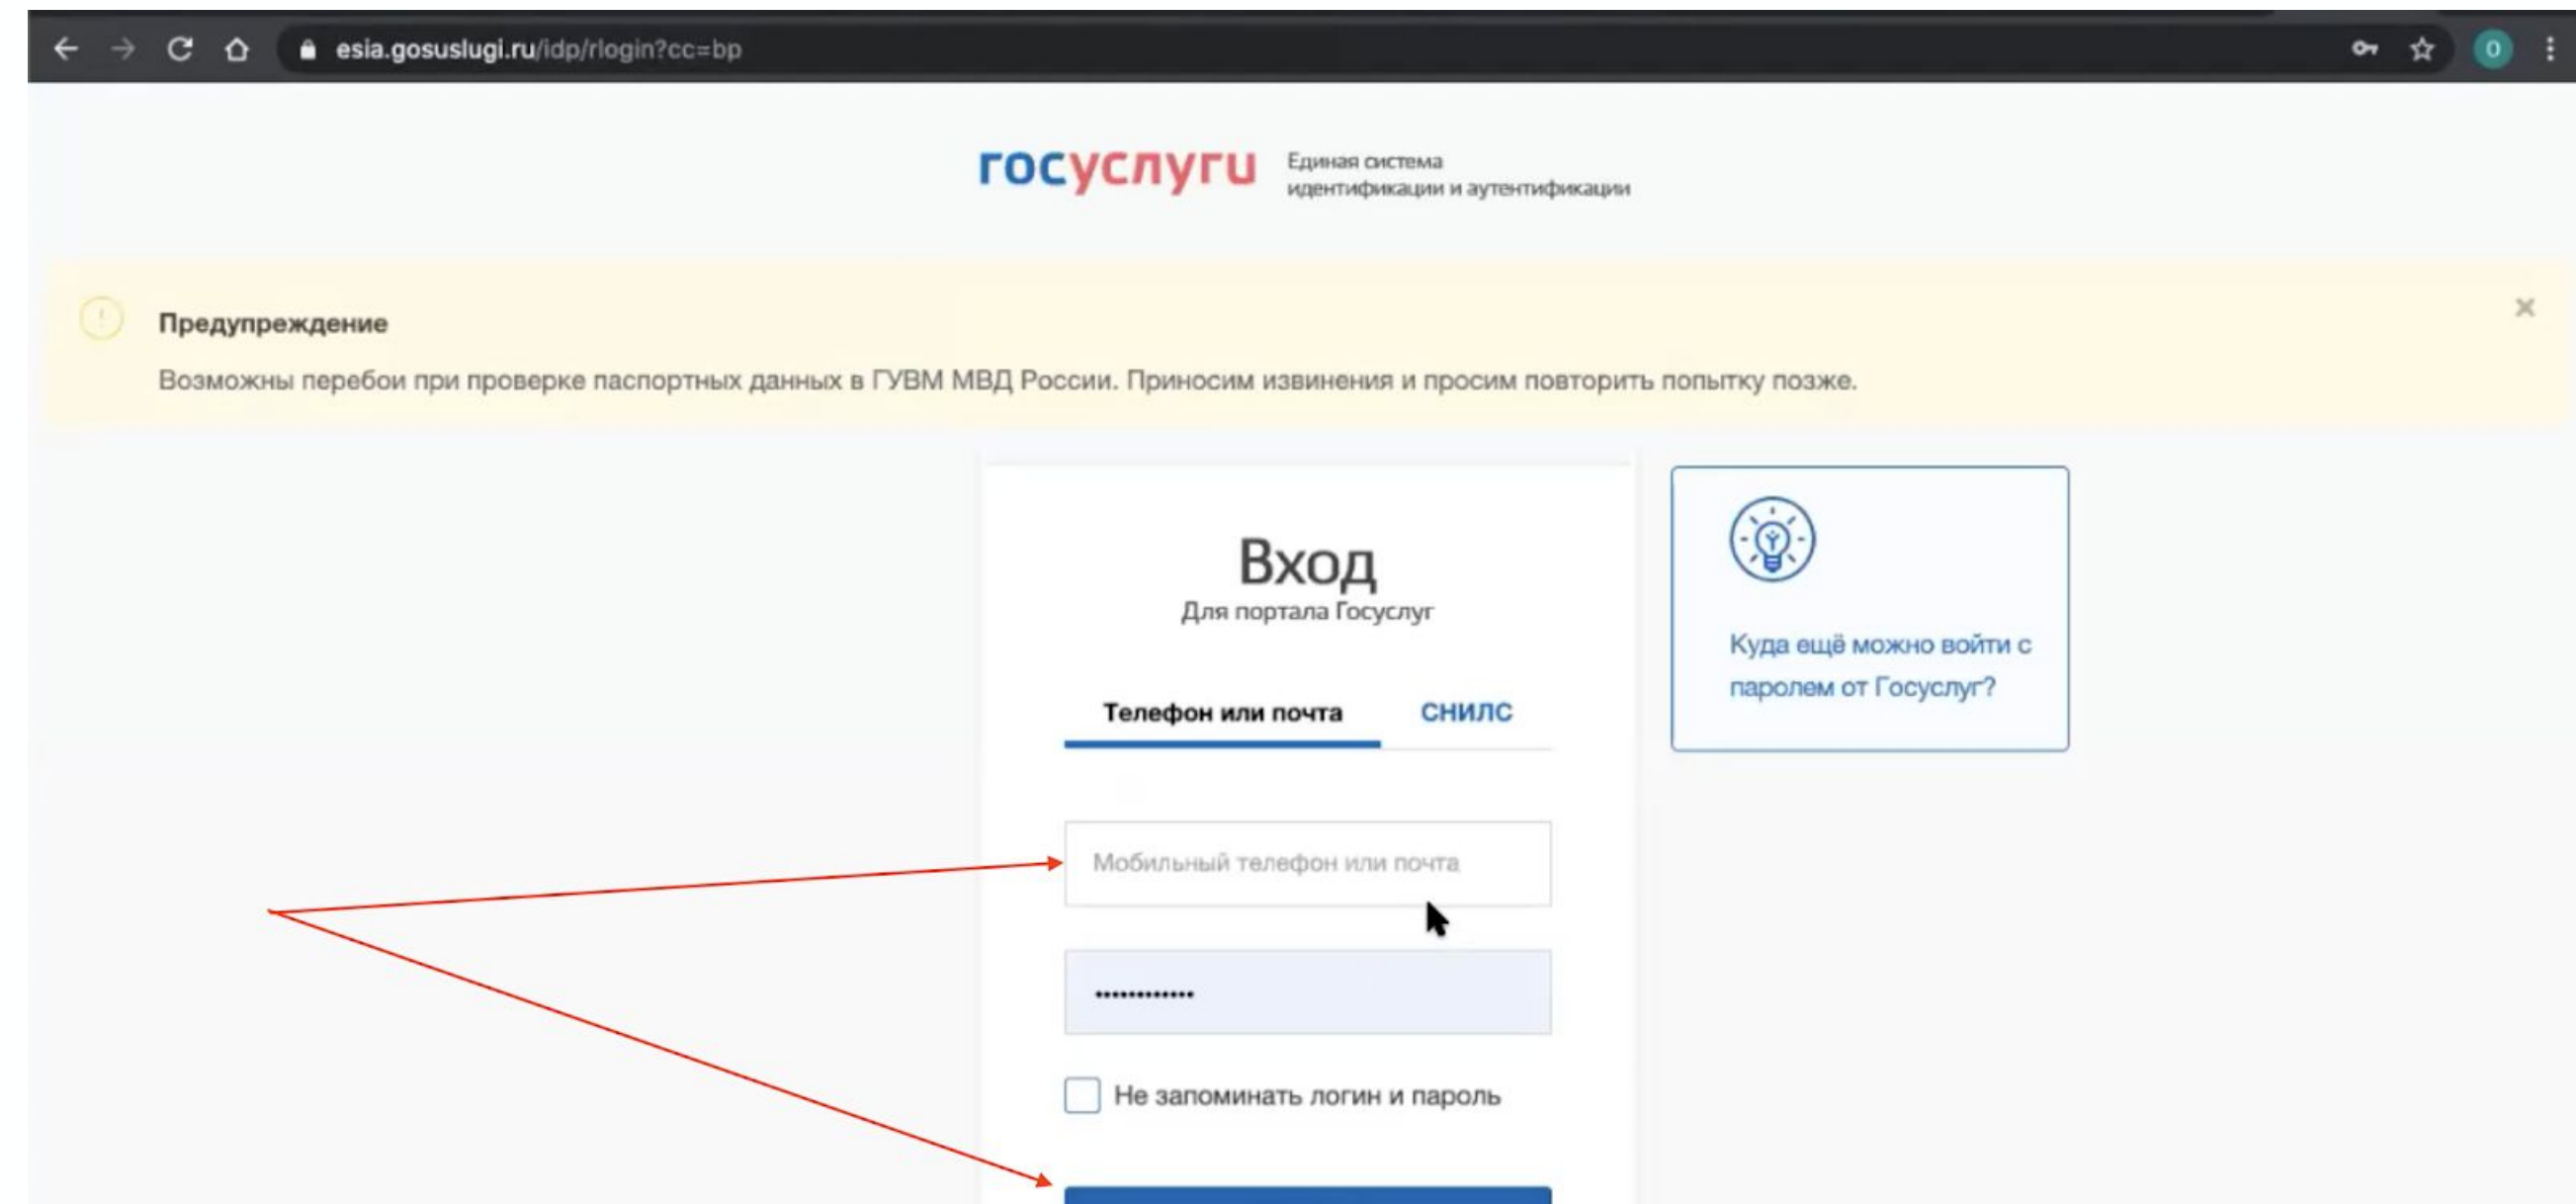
esia.gosuslugi.ru/idp/rlogin?cc=bp

O

госуслуги Единая система идентификации и аутентификации

Предупреждение

Возможны перебои при проверке паспортных данных в ГУВМ МВД России. Приносим извинения и просим повторить попытку позже.

Вход
Для портала Госуслуг

Телефон или почта СНИЛС

Мобильный телефон или почта

•••••••••••••

Не запоминать логин и пароль

Куда ещё можно войти с паролем от Госуслуг?